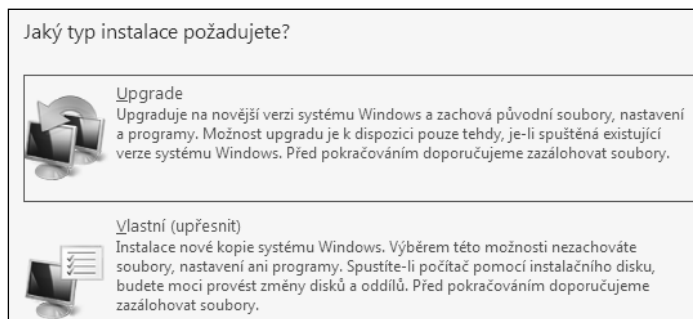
Jaký typ instalace požadujete?

Upgrade
Upgraduje na novější verzi systému Windows a zachová původní soubory, nastavení a programy. Možnost upgradu je k dispozici pouze tehdy, je-li spuštěná existující verze systému Windows. Před pokračováním doporučujeme zazálohovat soubory.

Vlastní (upřesnit)
Instalace nové kopie systému Windows. Výběrem této možnosti nezachováte soubory, nastavení ani programy. Spustíte-li počítač pomocí instalačního disku, budete moci provést změny disků a oddílů. Před pokračováním doporučujeme zazálohovat soubory.